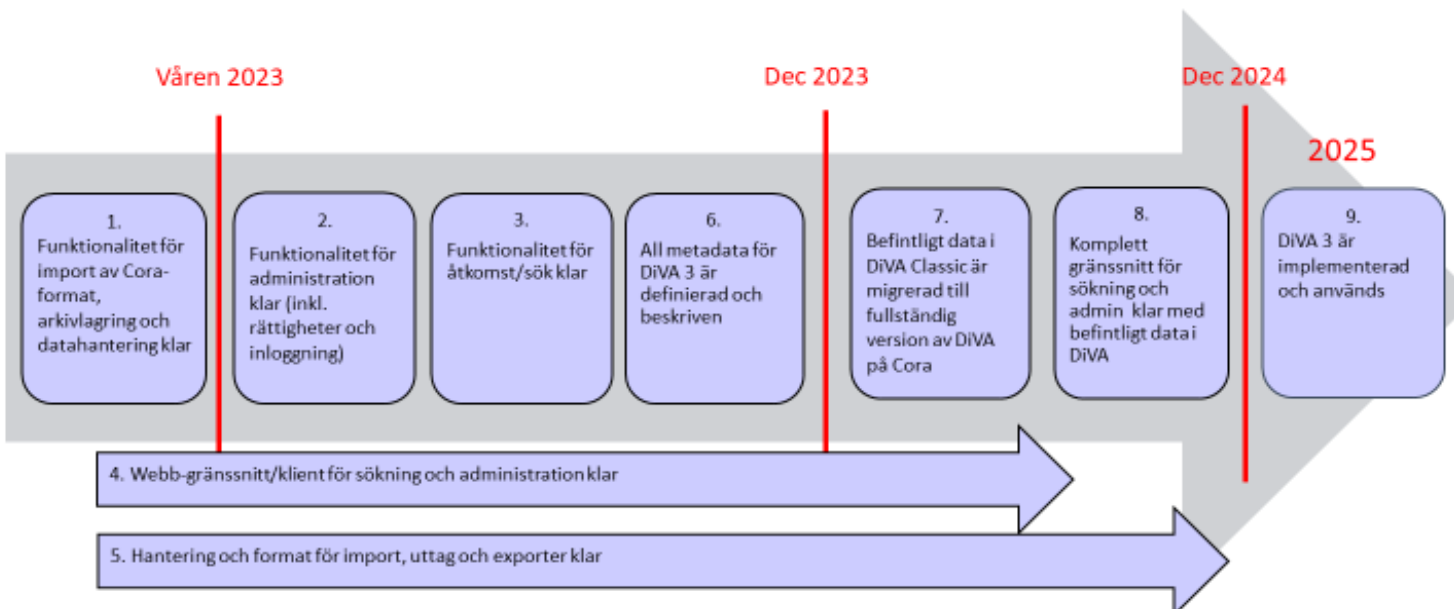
Våren 2023

Dec 2023

Dec 2024

2025

1.
Funktionalitet för import av Cora-format, arkivlagring och datahantering klar

2.
Funktionalitet för administration klar (inkl. rättigheter och inloggning)

3.
Funktionalitet för åtkomst/sök klar

6.
All metadata för DiVA 3 är definierad och beskriven

7.
Befintligt data i DiVA Classic är migrerad till fullständig version av DiVA på Cora

8.
Komplett gränssnitt för sökning och admin klar med befintligt data i DiVA

9.
DiVA 3 är implementerad och används

4. Webb-gränssnitt/klient för sökning och administration klar

5. Hantering och format för import, uttag och exporter klar